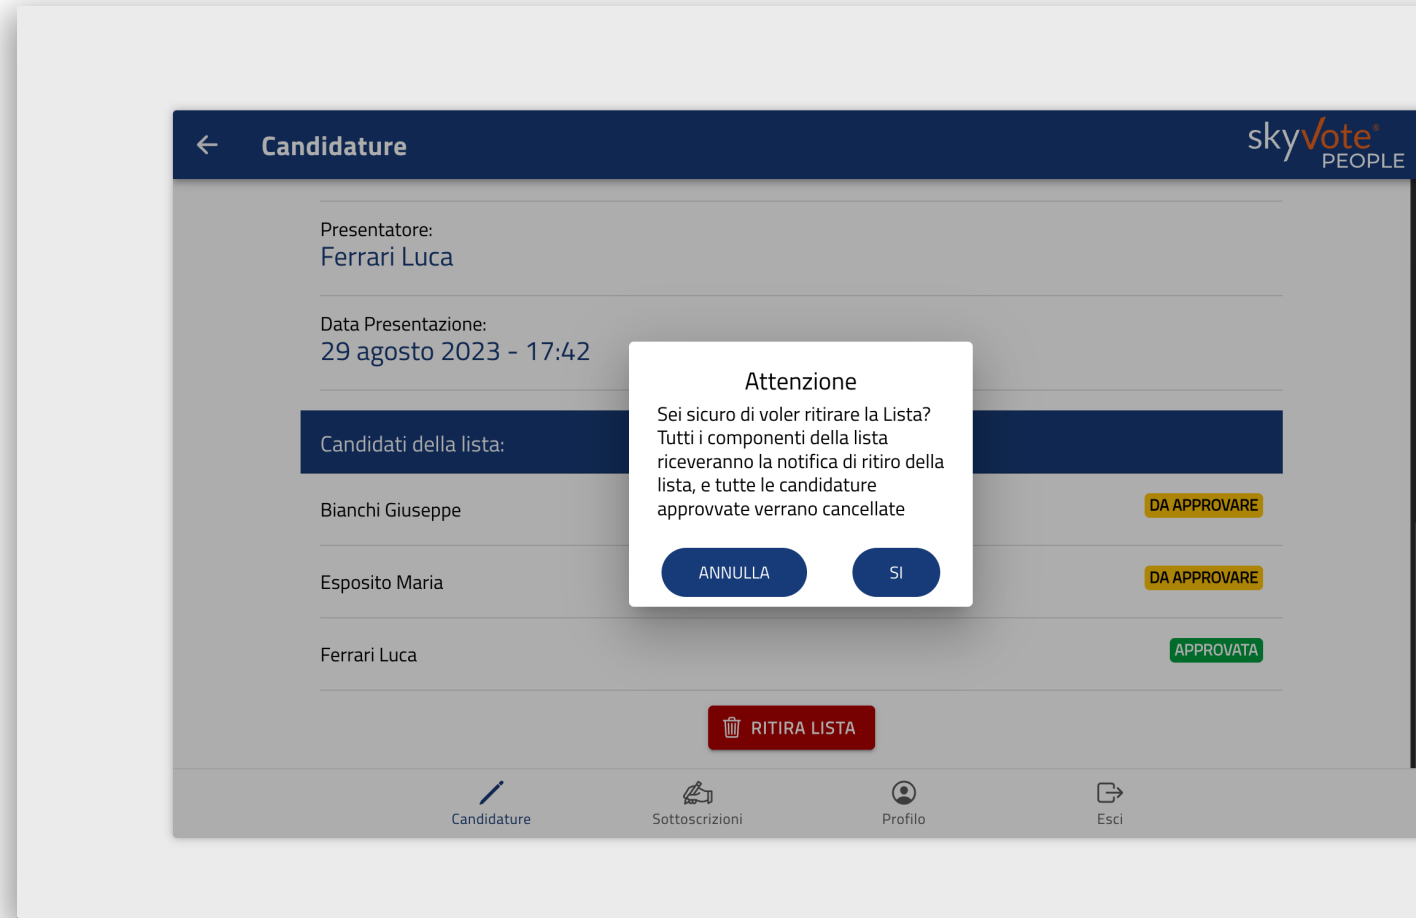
Candidature

skyVote® PEOPLE

Presentatore:
Ferrari Luca

Data Presentazione:
29 agosto 2023 - 17:42

Candidati della lista:

Bianchi Giuseppe
DA APPROVARE

Esposito Maria
DA APPROVARE

Ferrari Luca
APPROVATA

Attenzione
Sei sicuro di voler ritirare la Lista? Tutti i componenti della lista riceveranno la notifica di ritiro della lista, e tutte le candidature approvvate verrano cancellate

ANNULLA
SI

RITIRA LISTA

Candidature
Sottoscrizioni
Profilo
Esci